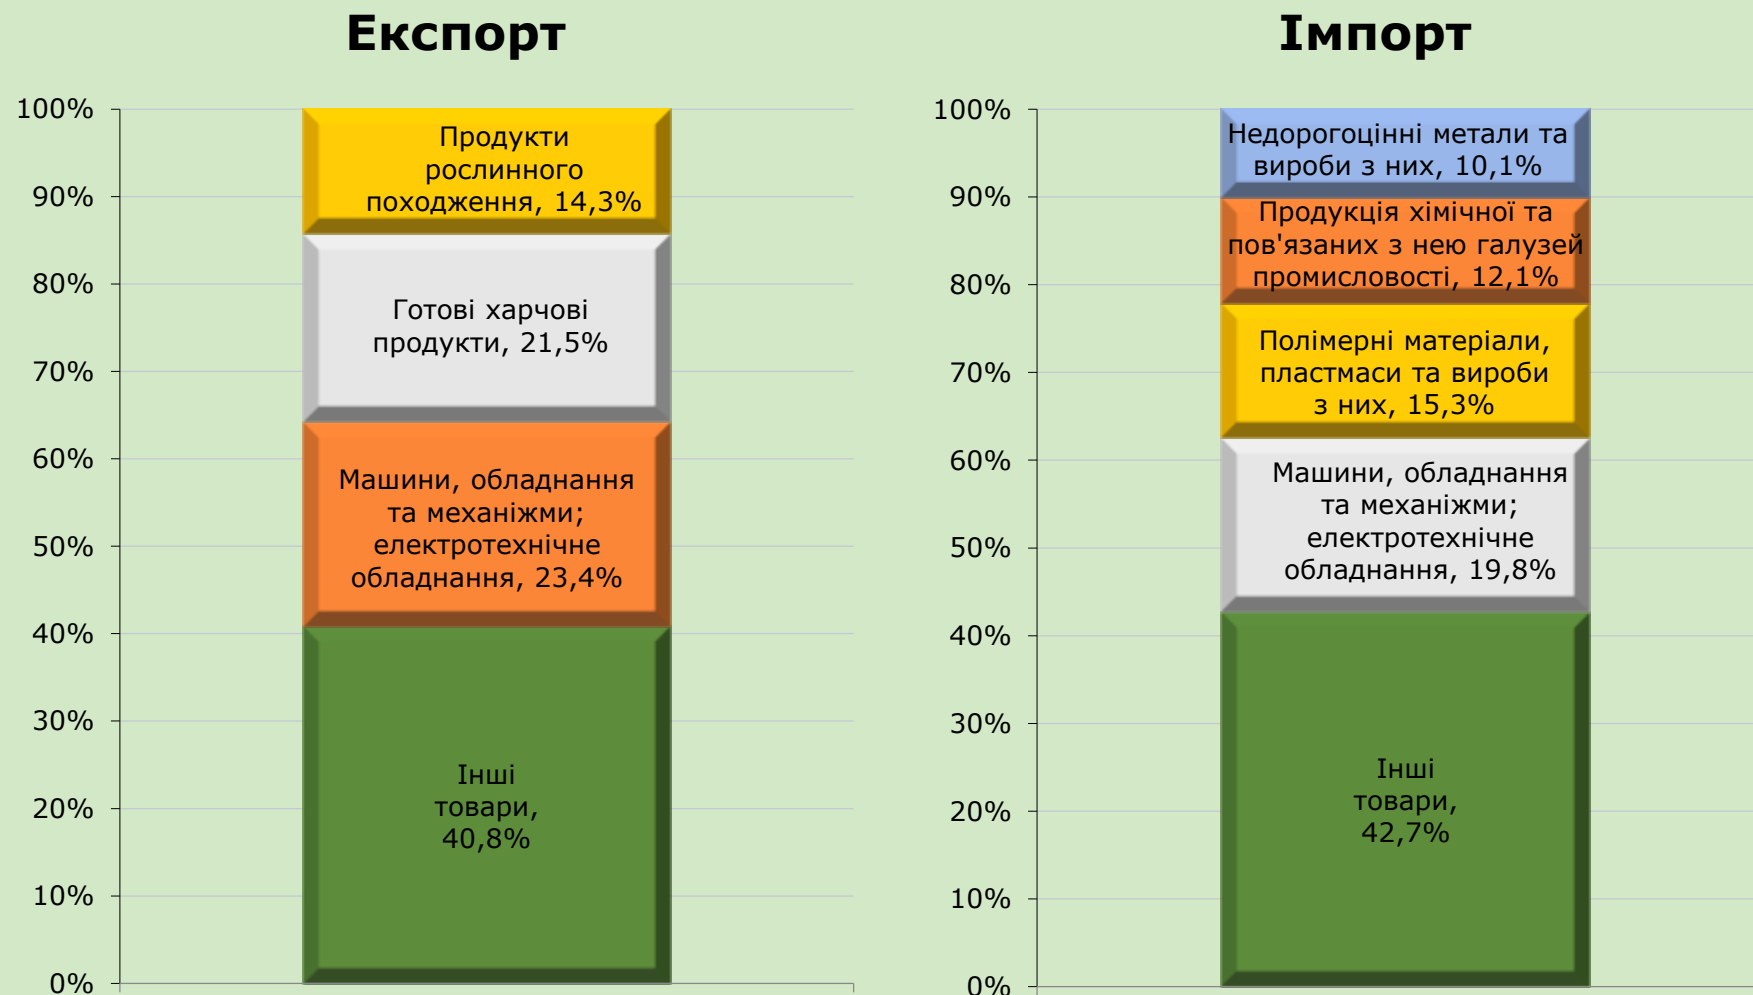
Експорт

100%
90%
80%
70%
60%
50%
40%
30%
20%
10%
0%

Продукти рослинного походження, 14,3%

Готові харчові продукти, 21,5%

Машини, обладнання та механіжми; електротехнічне обладнання, 23,4%

Інші товари, 40,8%

Імпорт

100%
90%
80%
70%
60%
50%
40%
30%
20%
10%
0%

Недорогоцінні метали та вироби з них, 10,1%

Продукція хімічної та пов'язаних з нею галузей промисловості, 12,1%

Полімерні матеріали, пластмаси та вироби з них, 15,3%

Машини, обладнання та механіжми; електротехнічне обладнання, 19,8%

Інші товари, 42,7%